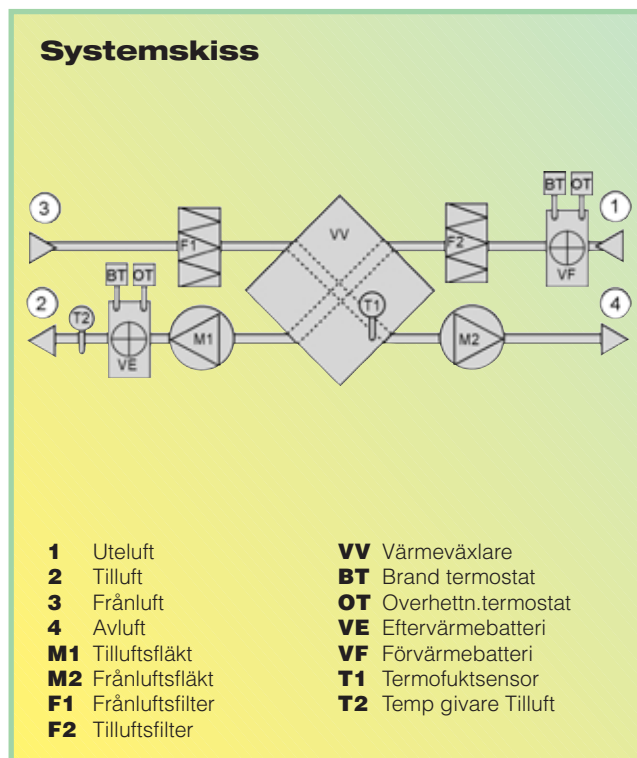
Systemskiss

3
F1
VV
F2
BT OT
1
VF
2
T2
BT OT
VE
M1
T1
M2
4

1 Uteluft
2 Tilluft
3 Frånluft
4 Avluft
M1 Tilluftsfläkt
M2 Frånluftsfläkt
F1 Frånluftsfilter
F2 Tilluftsfilter

VV Värmeväxlare
BT Brand termostat
OT Overhettn.termostat
VE Eftervärmebatteri
VF Förvärmebatteri
T1 Termofuktsensor
T2 Temp givare Tilluft